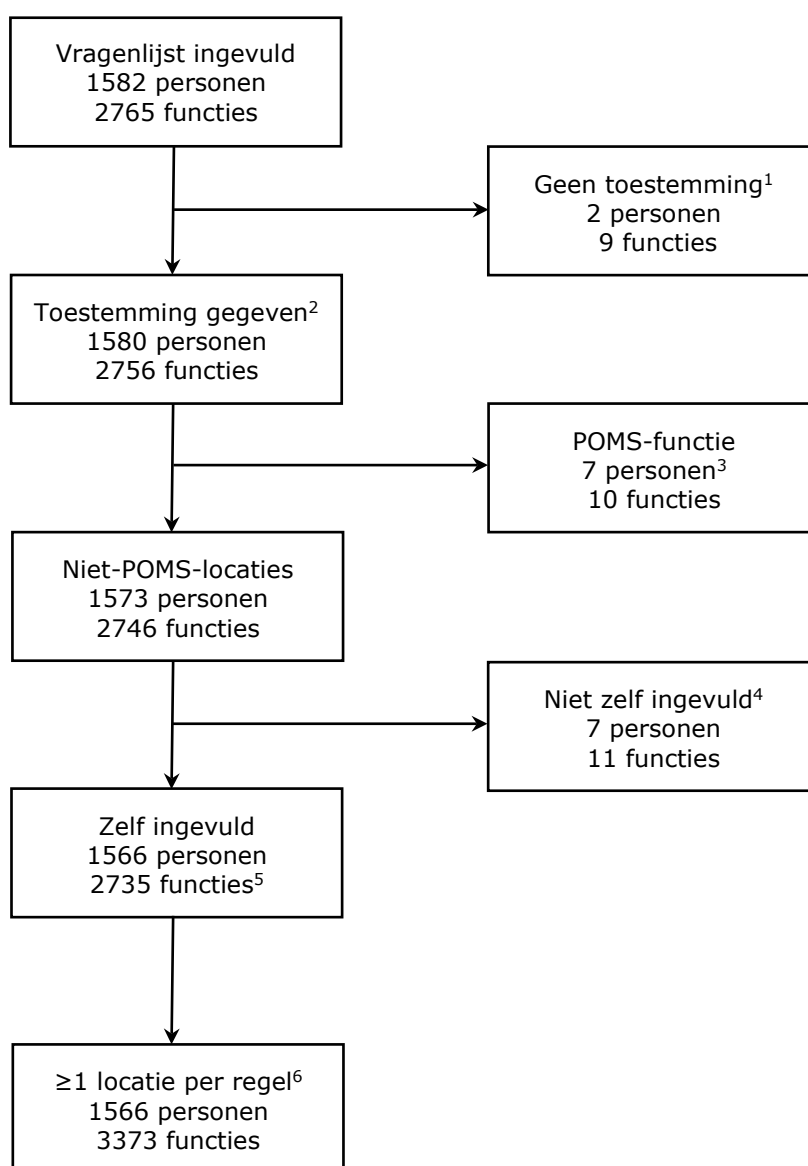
Vragenlijst ingevuld
1582 personen
2765 functies

Geen toestemming$^1$
2 personen
9 functies

Toestemming gegeven$^2$
1580 personen
2756 functies

POMS-functie
7 personen$^3$
10 functies

Niet-POMS-locaties
1573 personen
2746 functies

Niet zelf ingevuld$^4$
7 personen
11 functies

Zelf ingevuld
1566 personen
2735 functies$^5$

$\geq$1 locatie per regel$^6$
1566 personen
3373 functies